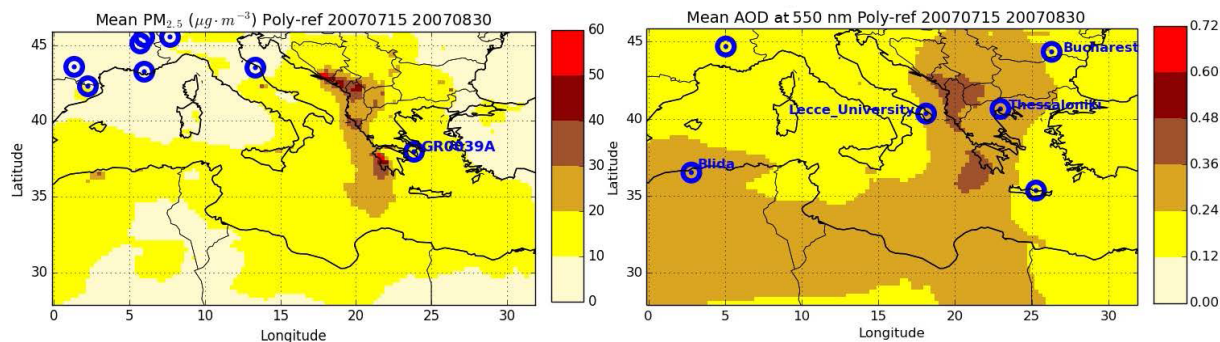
Mean PM$_{2.5}$ ($\mu g \cdot m^{-3}$) Poly-ref 20070715 20070830

Latitude

45
40
35
30

0 5 10 15 20 25 30

Longitude

GR0039A

60
50
40
30
20
10
0

Mean AOD at 550 nm Poly-ref 20070715 20070830

Latitude

45
40
35
30

0 5 10 15 20 25 30

Longitude

Bucharest
Lecce_University
Thessaloniki
Blida

0.72
0.60
0.48
0.36
0.24
0.12
0.00